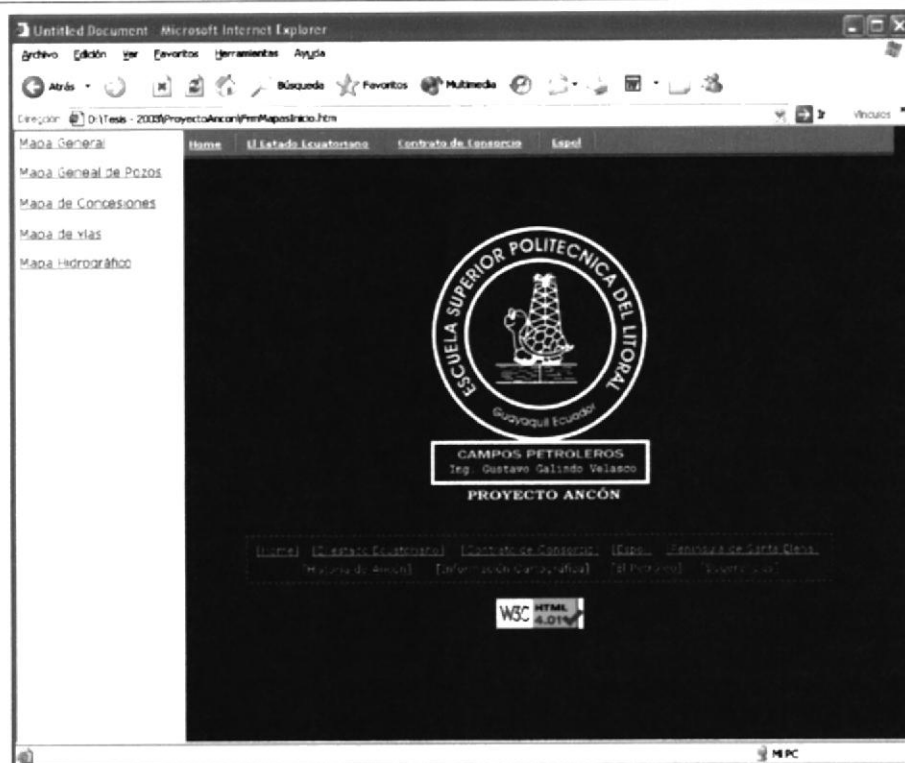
Untitled Document - Microsoft Internet Explorer

Archivo Edición Ver Favoritos Herramientas Ayuda

Atrás Búsqueda Favoritos Multimedia

Dirección D:\Tesis - 2003\ProyectoAncon\FrmMapasInicio.htm Ir Vínculos

Mapa General

Mapa Geneal de Pozos

Mapa de Concesiones

Mapa de vías

Mapa Hidrográfico

Home El Estado Ecuatoriano Contrato de Consorcio Espol

ESCUELA SUPERIOR POLITECNICA DEL LITORAL

Guayaquil Ecuador

CAMPOS PETROLEROS
Ing. Gustavo Galindo Velasco

PROYECTO ANCÓN

[Home] [Estado Ecuatoriano] [Contrato de Consorcio] [Espol] [Peninsula de Santa Elena] [Historia de Ancón] [Información Cartográfica] [El Petroleo] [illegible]

W3C HTML 4.01

Mi PC